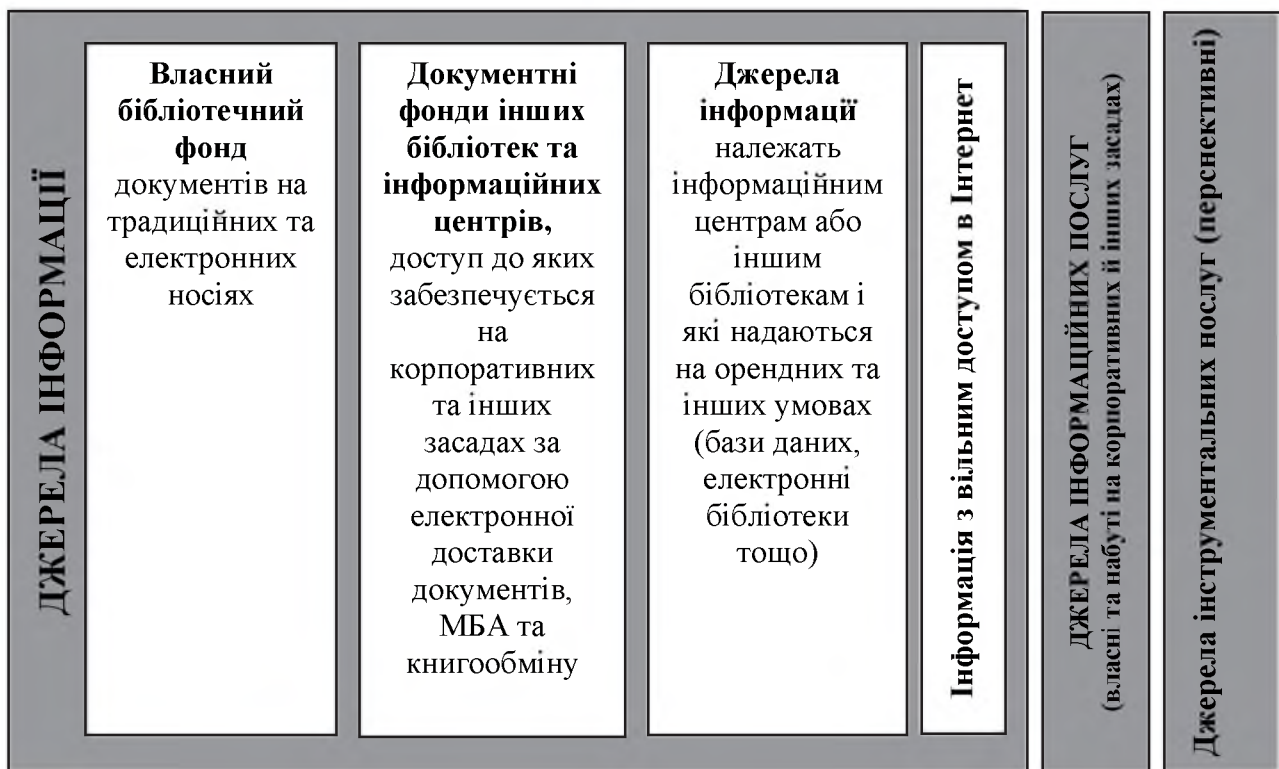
ДЖЕРЕЛА ІНФОРМАЦІЇ

Власний бібліотечний фонд документів на традиційних та електронних носіях

Документні фонди інших бібліотек та інформаційних центрів, доступ до яких забезпечується на корпоративних та інших засадах за допомогою електронної доставки документів, МБА та книгообміну

Джерела інформації належать інформаційним центрам або іншим бібліотекам і які надаються на орендних та інших умовах (бази даних, електронні бібліотеки тощо)

Інформація з вільним доступом в Інтернет

ДЖЕРЕЛА ІНФОРМАЦІЙНИХ ПОСЛУГ (власні та набуті на корпоративних й інших засадах)

Джерела інструментальних послуг (перспективні)